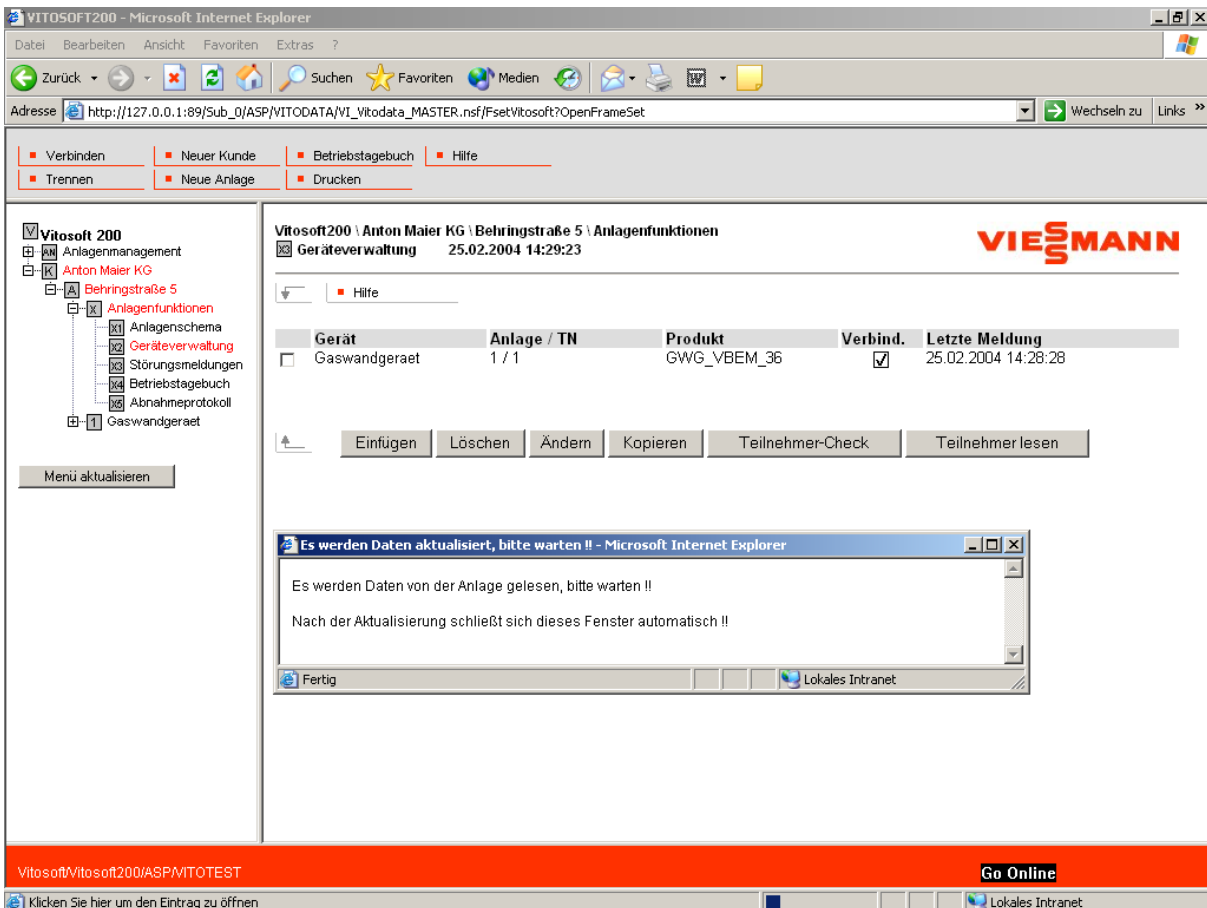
VITOSOFT200 - Microsoft Internet Explorer

Datei Bearbeiten Ansicht Favoriten Extras ?

Zurück Suchen Favoriten Medien

Adresse http://127.0.0.1:89/Sub_0/ASP/VITODATA/VI_Vitodata_MASTER.nsf/FsetVitosoft?OpenFrameSet Wechseln zu Links »

Verbinden
Neuer Kunde
Betriebstagebuch
Hilfe
Trennen
Neue Anlage
Drucken

V Vitosoft 200
AN Anlagenmanagement
K Anton Maier KG
A Behringstraße 5
X Anlagenfunktionen
X1 Anlagenschema
X2 Geräteverwaltung
X3 Störungsmeldungen
X4 Betriebstagebuch
X5 Abnahmeprotokoll
1 Gaswandgeraet

Menü aktualisieren

Vitosoft200 \ Anton Maier KG \ Behringstraße 5 \ Anlagenfunktionen
X3 Geräteverwaltung 25.02.2004 14:29:23

VIESMANN

Hilfe

| | Gerät | Anlage / TN | Produkt | Verbind. | Letzte Meldung |
|---|---|---|---|---|---|
| ☐ | Gaswandgeraet | 1 / 1 | GWG_VBEM_36 | ☑ | 25.02.2004 14:28:28 |

Einfügen Löschen Ändern Kopieren Teilnehmer-Check Teilnehmer lesen

Es werden Daten aktualisiert, bitte warten !! - Microsoft Internet Explorer

Es werden Daten von der Anlage gelesen, bitte warten !!

Nach der Aktualisierung schließt sich dieses Fenster automatisch !!

Fertig Lokales Intranet

Vitosoft/Vitosoft200/ASP/VITOTEST

Go Online

Klicken Sie hier um den Eintrag zu öffnen Lokales Intranet